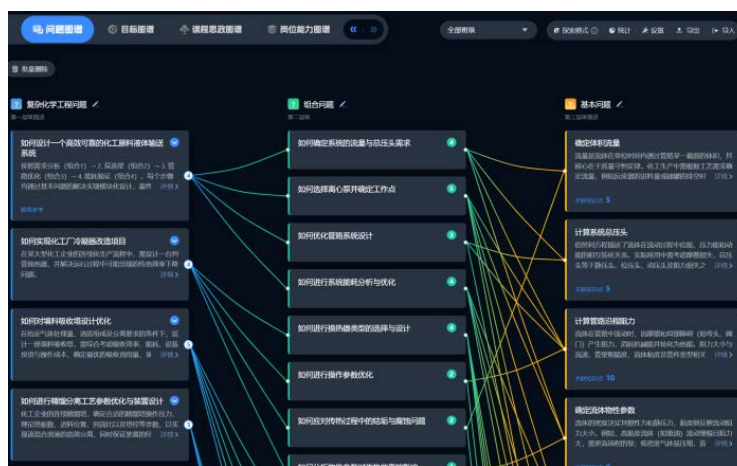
问题图谱　目标图谱　课程思政图谱　岗位能力图谱

全部树接

探索模式　预计　设置　导出　导入

批量删除

复杂化学工程问题
第一层问题描述

如何设计一个高效可靠的化工原料液体输送系统
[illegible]

如何实现化工厂冷凝器改造项目
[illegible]

如何对填料吸收塔设计优化
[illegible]

如何进行精馏分离工艺参数优化与装置设计
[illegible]

组合问题
第二层问题

如何确定系统的流量与总压头需求

如何选择离心泵并确定工作点

如何优化管路系统设计

如何进行系统能耗分析与优化

如何进行换热器类型的选择与设计

如何进行操作参数优化

如何应对传热过程中的结垢与腐蚀问题

基本问题
第三层问题描述

确定体积流量
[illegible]

计算系统总压头
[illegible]
关联知识点 5

计算管路沿程阻力
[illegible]
关联知识点 10

确定流体物性参数
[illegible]